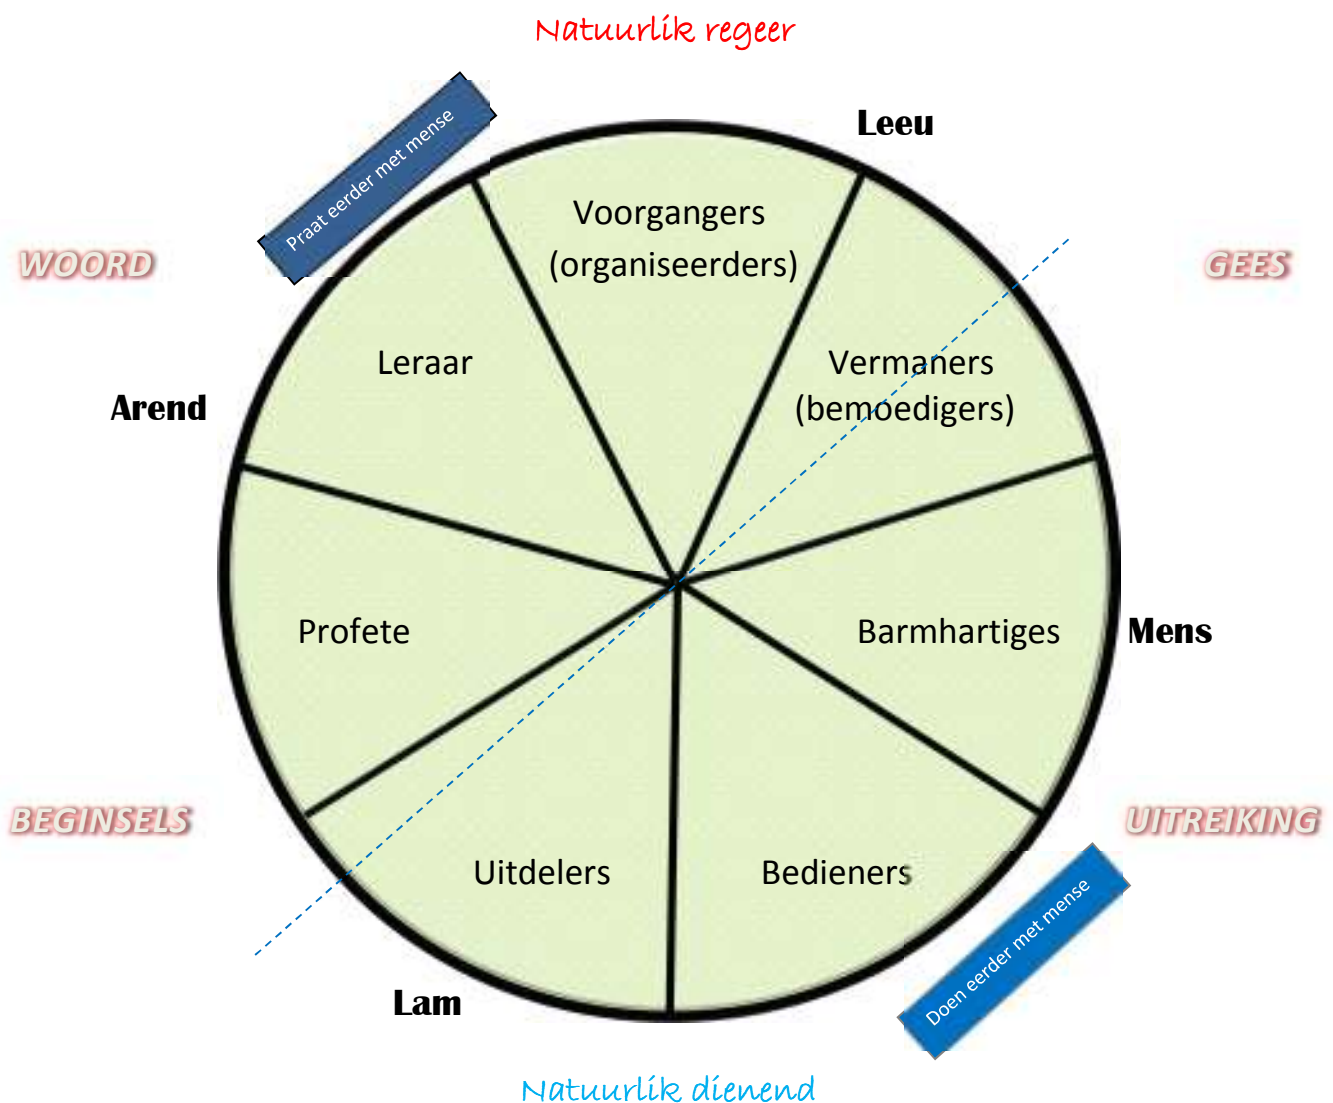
Natuurlik regeer

Leeu

Praat eerder met mense

WOORD

GEES

Voorgangers (organiseerders)

Leraar

Vermaners (bemoedigers)

Arend

Profete

Barmhartiges

Mens

BEGINSELS

UITREIKING

Uitdelers

Bedieners

Doen eerder met mense

Lam

Natuurlik dienend